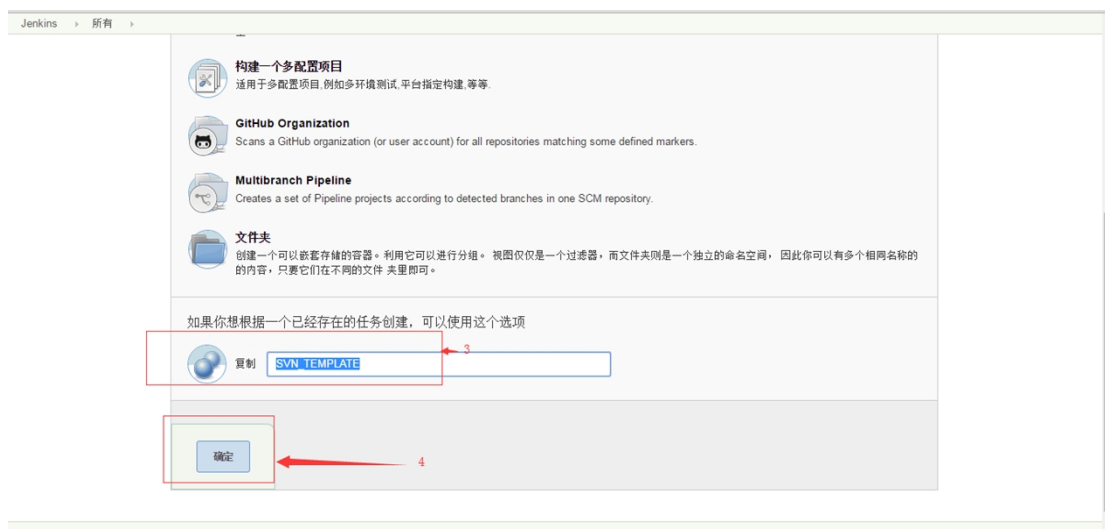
Jenkins › 所有 ›

构建一个多配置项目
适用于多配置项目,例如多环境测试,平台指定构建,等等.

GitHub Organization
Scans a GitHub organization (or user account) for all repositories matching some defined markers.

Multibranch Pipeline
Creates a set of Pipeline projects according to detected branches in one SCM repository.

文件夹
创建一个可以嵌套存储的容器。利用它可以进行分组。 视图仅仅是一个过滤器，而文件夹则是一个独立的命名空间， 因此你可以有多个相同名称的的内容，只要它们在不同的文件 夹里即可。

如果你想根据一个已经存在的任务创建，可以使用这个选项

复制 SVN_TEMPLATE

3

确定

4